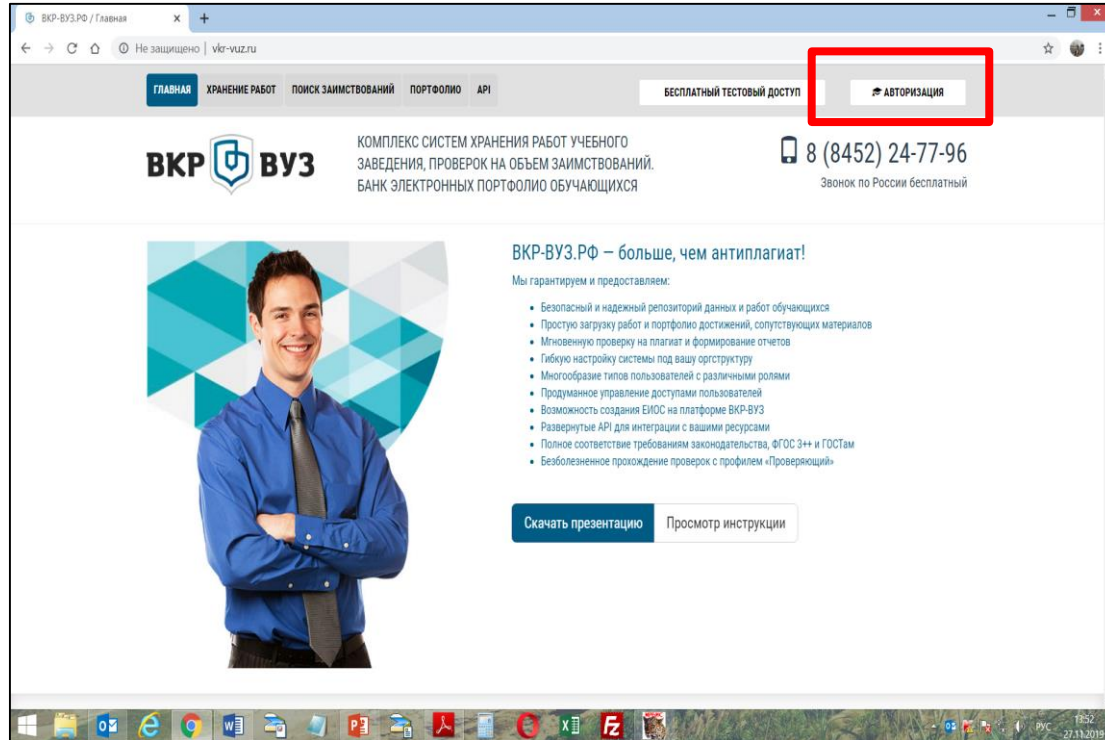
ВКР-ВУЗ.РФ / Главная ×

Не защищено | vkr-vuz.ru

ГЛАВНАЯ ХРАНЕНИЕ РАБОТ ПОИСК ЗАИМСТВОВАНИЙ ПОРТФОЛИО API

БЕСПЛАТНЫЙ ТЕСТОВЫЙ ДОСТУП

АВТОРИЗАЦИЯ

ВКР ВУЗ

КОМПЛЕКС СИСТЕМ ХРАНЕНИЯ РАБОТ УЧЕБНОГО ЗАВЕДЕНИЯ, ПРОВЕРОК НА ОБЪЕМ ЗАИМСТВОВАНИЙ. БАНК ЭЛЕКТРОННЫХ ПОРТФОЛИО ОБУЧАЮЩИХСЯ

8 (8452) 24-77-96

Звонок по России бесплатный

ВКР-ВУЗ.РФ – больше, чем антиплагиат!

Мы гарантируем и предоставляем:

• Безопасный и надежный репозиторий данных и работ обучающихся
• Простую загрузку работ и портфолио достижений, сопутствующих материалов
• Мгновенную проверку на плагиат и формирование отчетов
• Гибкую настройку системы под вашу оргструктуру
• Многообразие типов пользователей с различными ролями
• Продуманное управление доступами пользователей
• Возможность создания ЕИОС на платформе ВКР-ВУЗ
• Развернутые API для интеграции с вашими ресурсами
• Полное соответствие требованиям законодательства, ФГОС 3++ и ГОСТам
• Безболезненное прохождение проверок с профилем «Проверяющий»

Скачать презентацию

Просмотр инструкции

РУС 13:52 27.11.2019